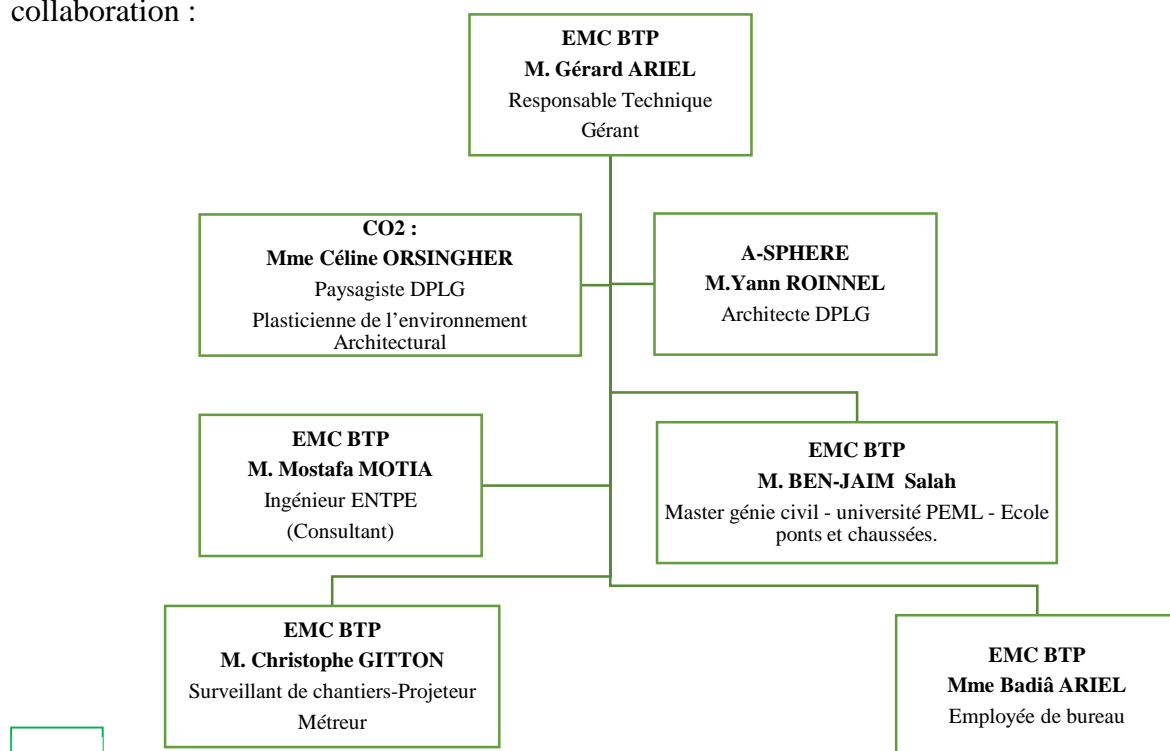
collaboration :

EMC BTP
M. Gérard ARIEL
Responsable Technique
Gérant

CO2 :
Mme Céline ORSINGHER
Paysagiste DPLG
Plasticienne de l'environnement Architectural

A-SPHERE
M.Yann ROINNEL
Architecte DPLG

EMC BTP
M. Mostafa MOTIA
Ingénieur ENTPE
(Consultant)

EMC BTP
M. BEN-JAIM Salah
Master génie civil - université PEML - Ecole ponts et chaussées.

EMC BTP
M. Christophe GITTON
Surveillant de chantiers-Projeteur
Métreur

EMC BTP
Mme Badiâ ARIEL
Employée de bureau